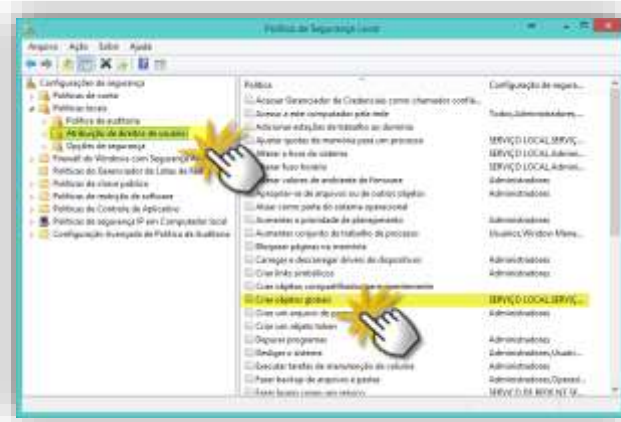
Política de Segurança Local

Arquivo Ação Exibir Ajuda

Configurações de segurança
Políticas de conta
Políticas locais
Política de auditoria
Atribuição de direitos de usuário
Opções de segurança
Firewall do Windows com Segurança A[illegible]
Políticas do Gerenciador de Listas de Re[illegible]
Políticas de chave pública
Políticas de restrição de software
Políticas de Controle de Aplicativo
Políticas de segurança IP em Computador local
Configuração Avançada de Política de Auditoria

| Política | Configuração de segura... |
|---|---|
| Acessar Gerenciador de Credenciais como chamador confiá... | |
| Acessar o este computador pela rede | Todos,Administradores,... |
| Adicionar estações de trabalho ao domínio | |
| Ajustar quotas de memória para um processo | SERVIÇO LOCAL,SERVIÇ... |
| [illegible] a hora do sistema | SERVIÇO LOCAL,Admini... |
| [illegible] fuso horário | SERVIÇO LOCAL,Admini... |
| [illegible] valores de ambiente de firmware | Administradores |
| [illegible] de arquivos ou de outros objetos | Administradores |
| Atuar como parte do sistema operacional | |
| Aumentar a prioridade de planejamento | Administradores |
| Aumentar conjunto de trabalho de processo | Usuários,Window Mana... |
| Bloquear páginas na memória | |
| Carregar e descarregar drivers de dispositivo | Administradores |
| Criar links simbólicos | Administradores |
| Criar objetos compartilhados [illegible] | |
| Criar objetos globais | SERVIÇO LOCAL,SERVIÇ... |
| Criar um arquivo de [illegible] | Administradores |
| Criar um objeto token | |
| Depurar programas | Administradores |
| Desligar o sistema | Administradores,Usuári... |
| Executar tarefas de manutenção de volume | Administradores |
| Fazer backup de arquivos e pastas | Administradores,Operad... |
| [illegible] | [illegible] |